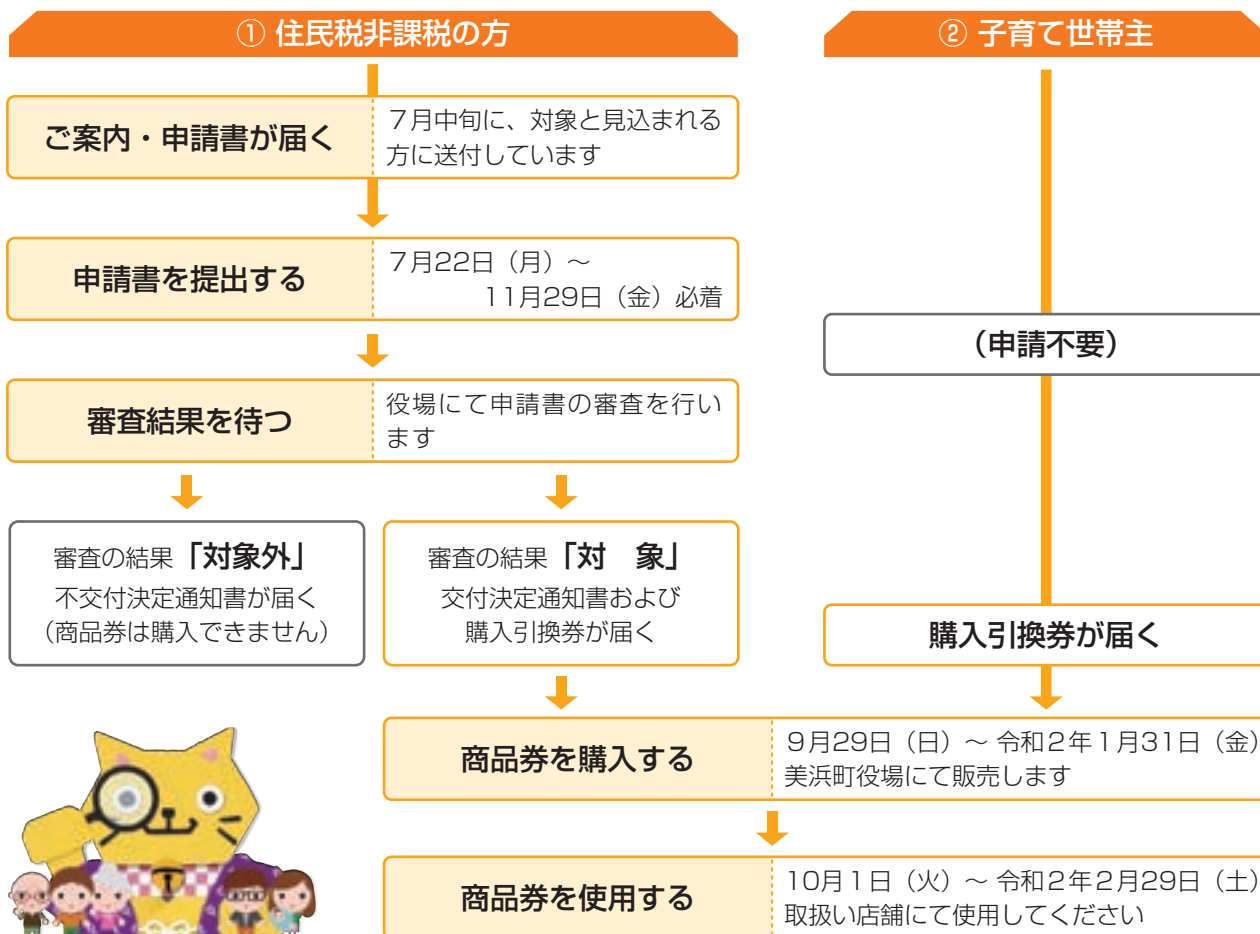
① 住民税非課税の方

② 子育て世帯主

ご案内・申請書が届く

7月中旬に、対象と見込まれる方に送付しています

申請書を提出する

7月22日（月）～ 11月29日（金）必着

（申請不要）

審査結果を待つ

役場にて申請書の審査を行います

審査の結果「対象外」
不交付決定通知書が届く
（商品券は購入できません）

審査の結果「対　象」
交付決定通知書および
購入引換券が届く

購入引換券が届く

商品券を購入する

9月29日（日）～ 令和2年1月31日（金）
美浜町役場にて販売します

商品券を使用する

10月1日（火）～ 令和2年2月29日（土）
取扱い店舗にて使用してください